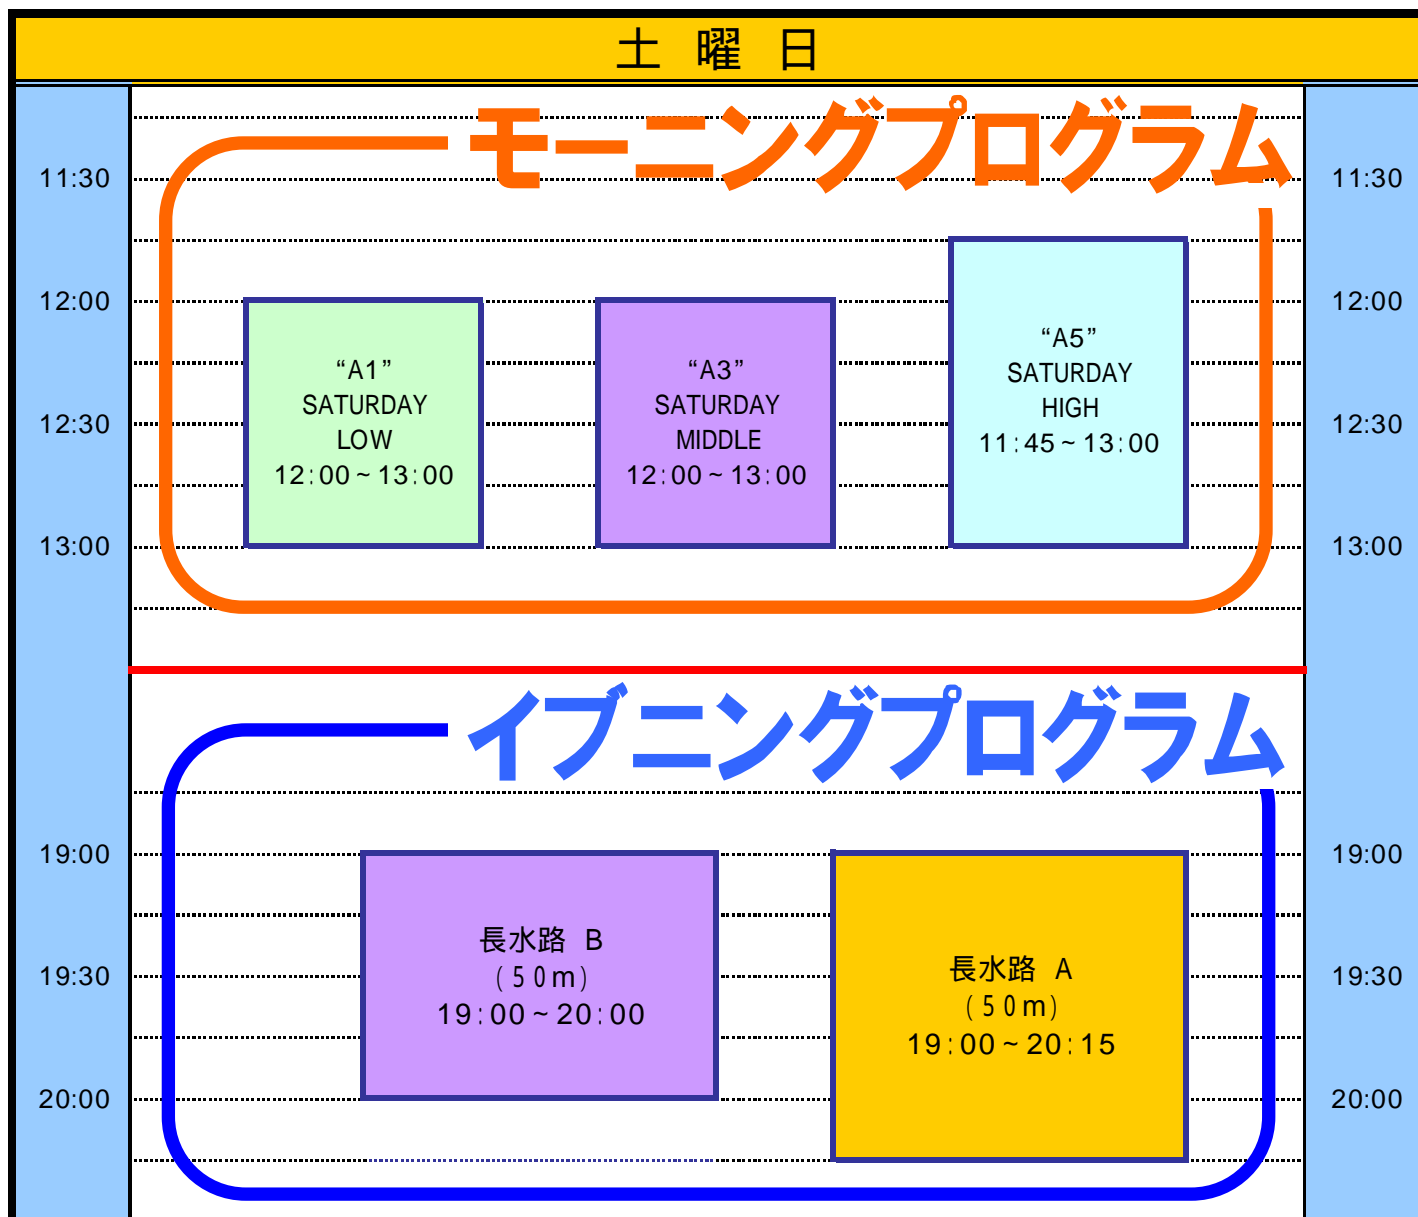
土 曜 日

モーニングプログラム

11:30
12:00
12:30
13:00

“A1”
SATURDAY
LOW
12:00～13:00

“A3”
SATURDAY
MIDDLE
12:00～13:00

“A5”
SATURDAY
HIGH
11:45～13:00

11:30
12:00
12:30
13:00

イブニングプログラム

19:00
19:30
20:00

長水路 B
(50m)
19:00～20:00

長水路 A
(50m)
19:00～20:15

19:00
19:30
20:00